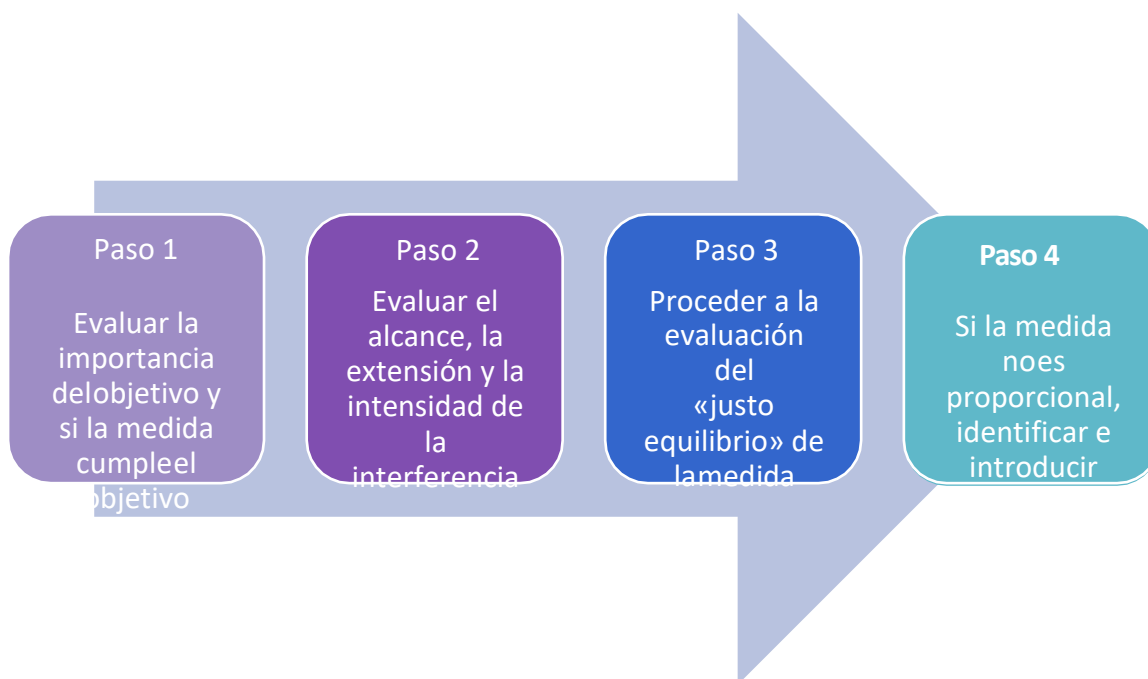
Paso 1

Evaluar la importancia delobjetivo y si la medida cumpleel objetivo

Paso 2

Evaluar el alcance, la extensión y la intensidad de la interferencia

Paso 3

Proceder a la evaluación del «justo equilibrio» de lamedida

Paso 4

Si la medida noes proporcional, identificar e introducir